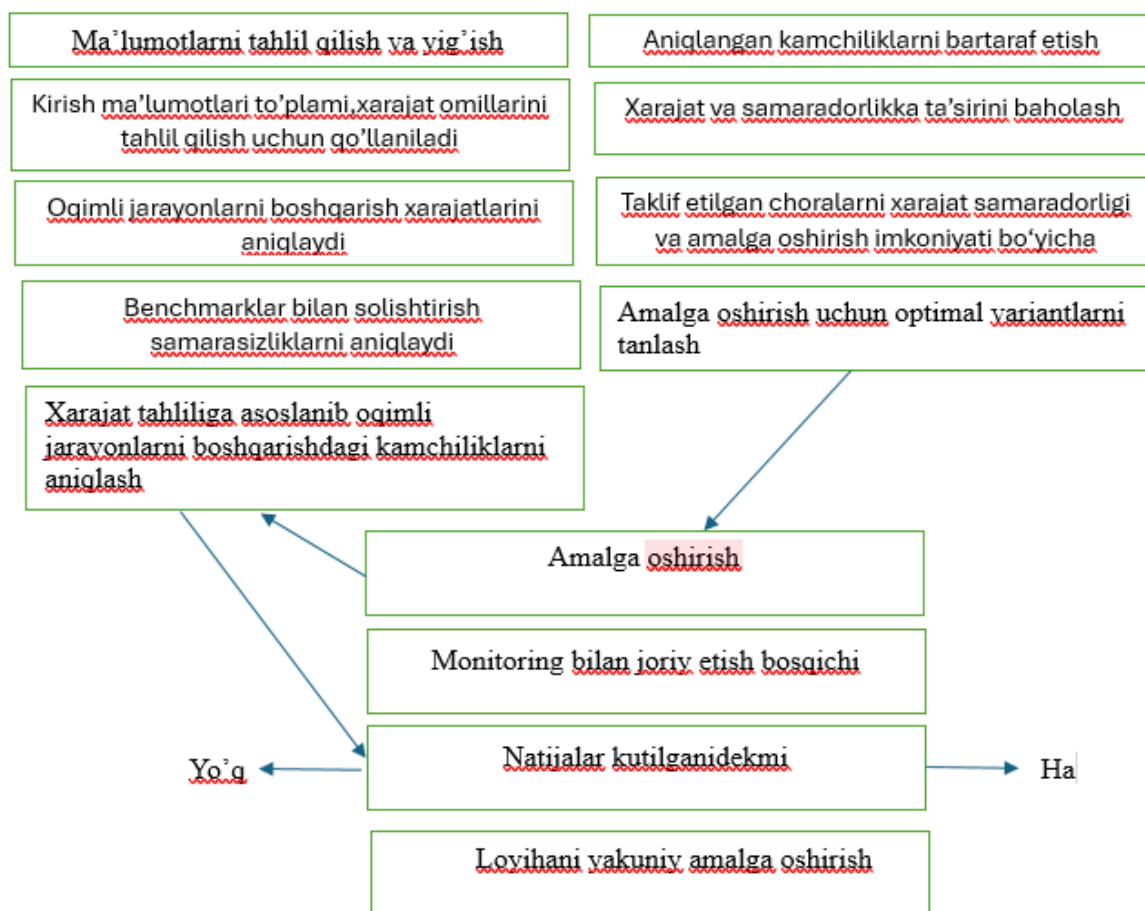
Ma'lumotlarni tahlil qilish va yig'ish

Kirish ma'lumotlari to'plami,xarajat omillarini tahlil qilish uchun qo'llaniladi

Oqimli jarayonlarni boshqarish xarajatlarini aniqlaydi

Benchmarklar bilan solishtirish samarasizliklarni aniqlaydi

Xarajat tahliliga asoslanib oqimli jarayonlarni boshqarishdagi kamchiliklarni aniqlash

Aniqlangan kamchiliklarni bartaraf etish

Xarajat va samaradorlikka ta'sirini baholash

Taklif etilgan choralarni xarajat samaradorligi va amalga oshirish imkoniyati bo'yicha

Amalga oshirish uchun optimal variantlarni tanlash

Amalga oshirish

Monitoring bilan joriy etish bosqichi

Yo'q

Natijalar kutilganidekmi

Ha

Loyihani yakuniy amalga oshirish